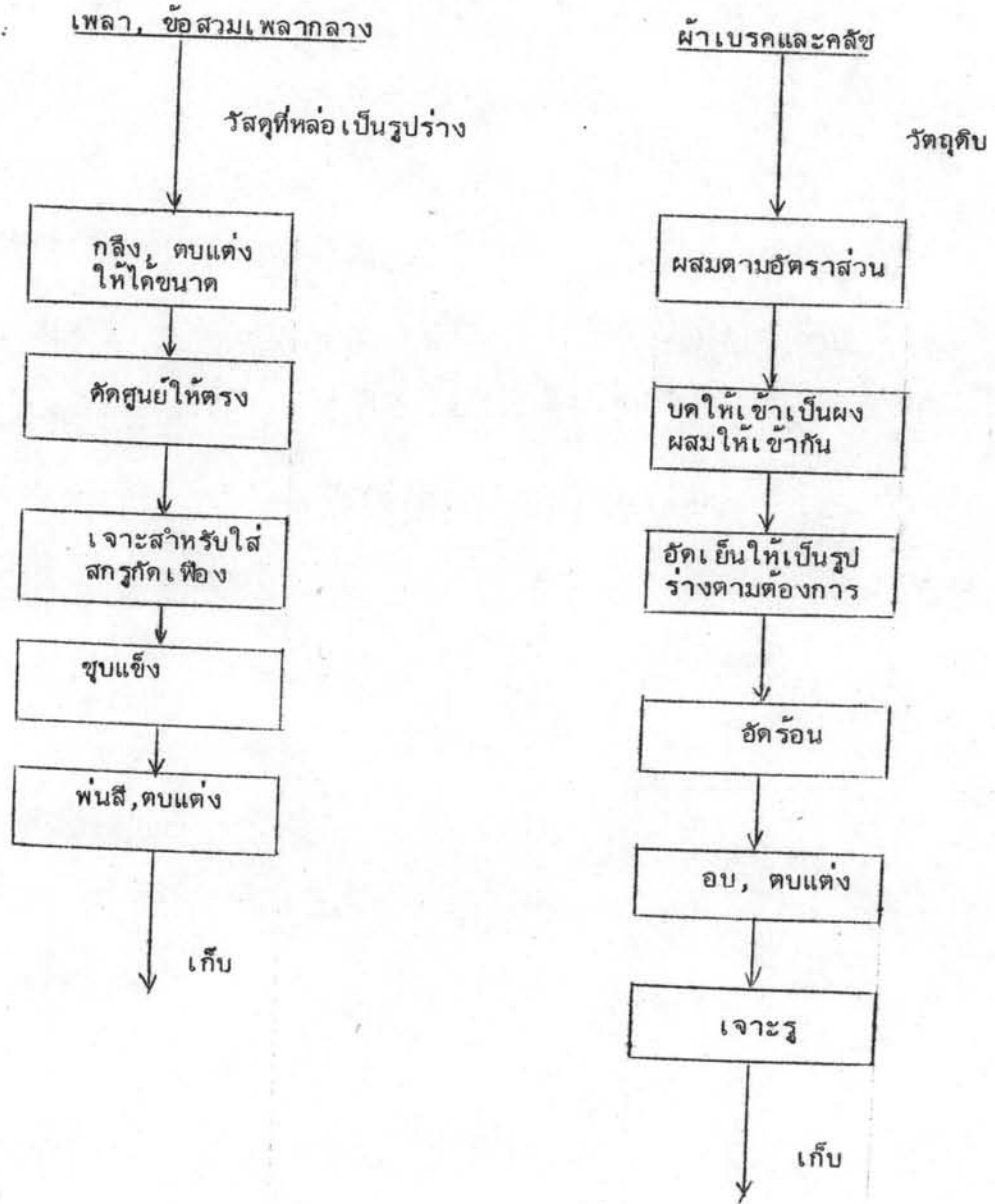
เพลา, ข้อสวมเพลากลาง

วัสดุที่หล่อเป็นรูปร่าง

กลึง, ตบแต่งให้ได้ขนาด

คัดศูนย์ให้ตรง

เจาะสำหรับใส่สกรูกัดเฟือง

ชุบแข็ง

พ่นสี,ตบแต่ง

เก็บ

ผ้าเบรคและคลัช

วัตถุดิบ

ผสมตามอัตราส่วน

บดให้เข้าเป็นผงผสมให้เข้ากัน

อัดเย็นให้เป็นรูปร่างตามต้องการ

อัดร้อน

อบ, ตบแต่ง

เจาะรู

เก็บ